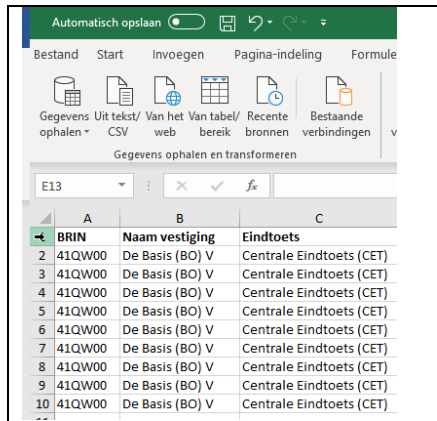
Automatisch opslaan

Bestand Start Invoegen Pagina-indeling Formule

Gegevens ophalen Uit tekst/ CSV Van het web Van tabel/ bereik Recente bronnen Bestaande verbindingen

Gegevens ophalen en transformeren

E13

$f_x$

| | A | B | C |
|---|---|---|---|
| 1 | BRIN | Naam vestiging | Eindtoets |
| 2 | 41QW00 | De Basis (BO) V | Centrale Eindtoets (CET) |
| 3 | 41QW00 | De Basis (BO) V | Centrale Eindtoets (CET) |
| 4 | 41QW00 | De Basis (BO) V | Centrale Eindtoets (CET) |
| 5 | 41QW00 | De Basis (BO) V | Centrale Eindtoets (CET) |
| 6 | 41QW00 | De Basis (BO) V | Centrale Eindtoets (CET) |
| 7 | 41QW00 | De Basis (BO) V | Centrale Eindtoets (CET) |
| 8 | 41QW00 | De Basis (BO) V | Centrale Eindtoets (CET) |
| 9 | 41QW00 | De Basis (BO) V | Centrale Eindtoets (CET) |
| 10 | 41QW00 | De Basis (BO) V | Centrale Eindtoets (CET) |